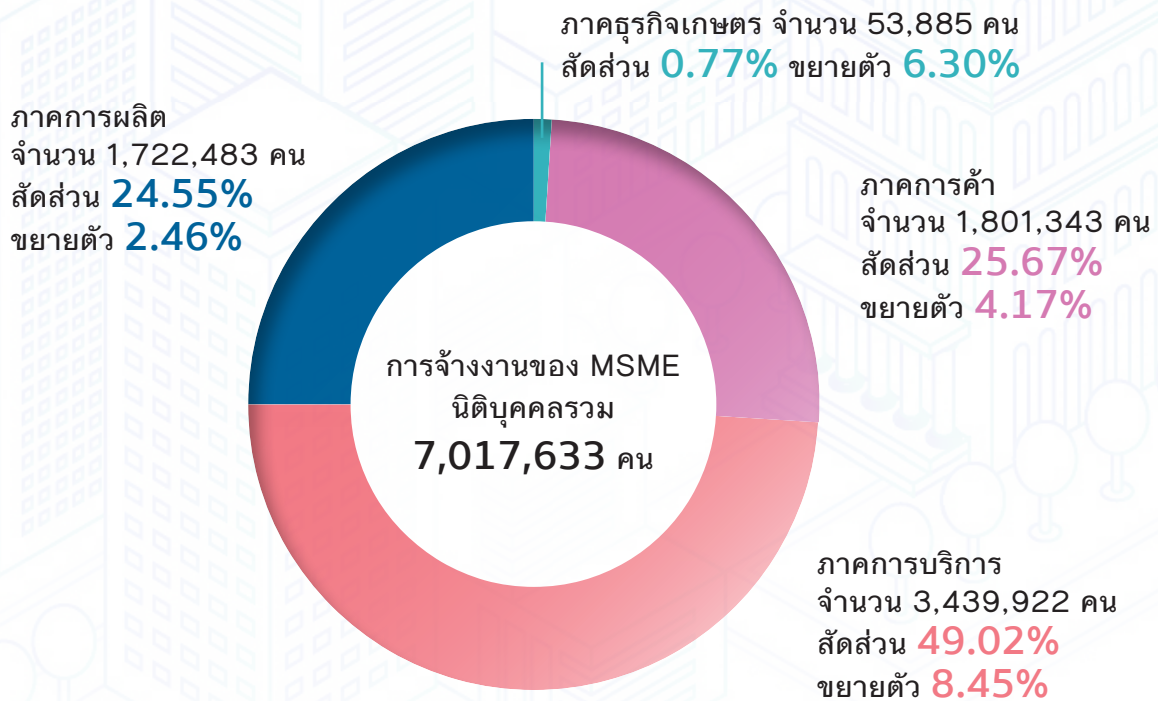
ภาคธุรกิจเกษตร จำนวน 53,885 คน
สัดส่วน 0.77% ขยายตัว 6.30%

ภาคการผลิต
จำนวน 1,722,483 คน
สัดส่วน 24.55%
ขยายตัว 2.46%

ภาคการค้า
จำนวน 1,801,343 คน
สัดส่วน 25.67%
ขยายตัว 4.17%

การจ้างงานของ MSME
นิติบุคคลรวม
7,017,633 คน

ภาคการบริการ
จำนวน 3,439,922 คน
สัดส่วน 49.02%
ขยายตัว 8.45%